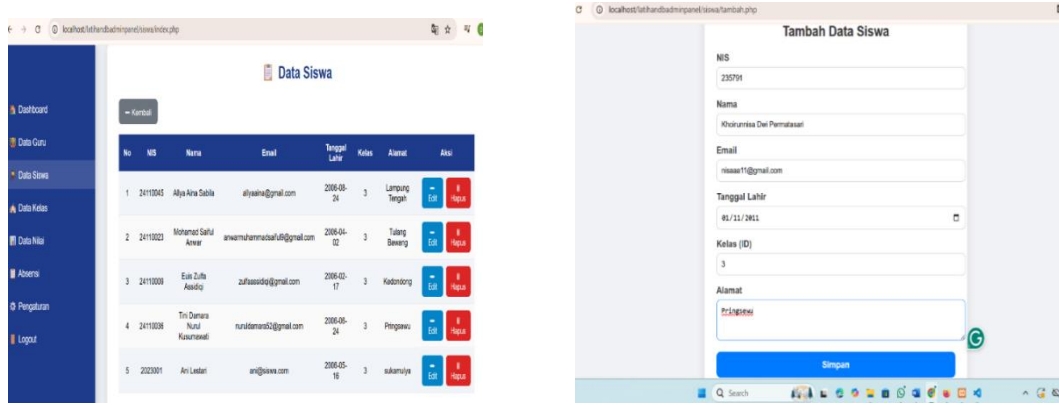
localhost/latihandbadminpanel/siswa/index.php

Dashboard
Data Guru
Data Siswa
Data Kelas
Data Nilai
Absensi
Pengaturan
Logout

Data Siswa

← Kembali

| No | NIS | Nama | Email | Tanggal Lahir | Kelas | Alamat | Aksi |
|---|---|---|---|---|---|---|---|
| 1 | 24110043 | Allya Aina Sabila | allyaaina@gmail.com | 2006-08-24 | 3 | Lampung Tengah | Edit Hapus |
| 2 | 24110023 | Mohamad Saiful Anwar | anwarmuhammadsaiful9@gmail.com | 2006-04-02 | 3 | Tulang Bawang | Edit Hapus |
| 3 | 24110009 | Euis Zulfa Assidiqi | zulfaassidiqi@gmail.com | 2006-02-17 | 3 | Kedondong | Edit Hapus |
| 4 | 24110036 | Tini Damara Nurul Kusumawati | nuruldamara52@gmail.com | 2006-06-24 | 3 | Pringsewu | Edit Hapus |
| 5 | 2023001 | Ani Lestari | ani@siswa.com | 2006-05-16 | 3 | sukamulya | Edit Hapus |

localhost/latihandbadminpanel/siswa/tambah.php

Tambah Data Siswa

NIS
235791

Nama
Khoirunnisa Dwi Permatasari

Email
nisaaa11@gmail.com

Tanggal Lahir
01/11/2011

Kelas (ID)
3

Alamat
Pringsewu

Simpan

Search